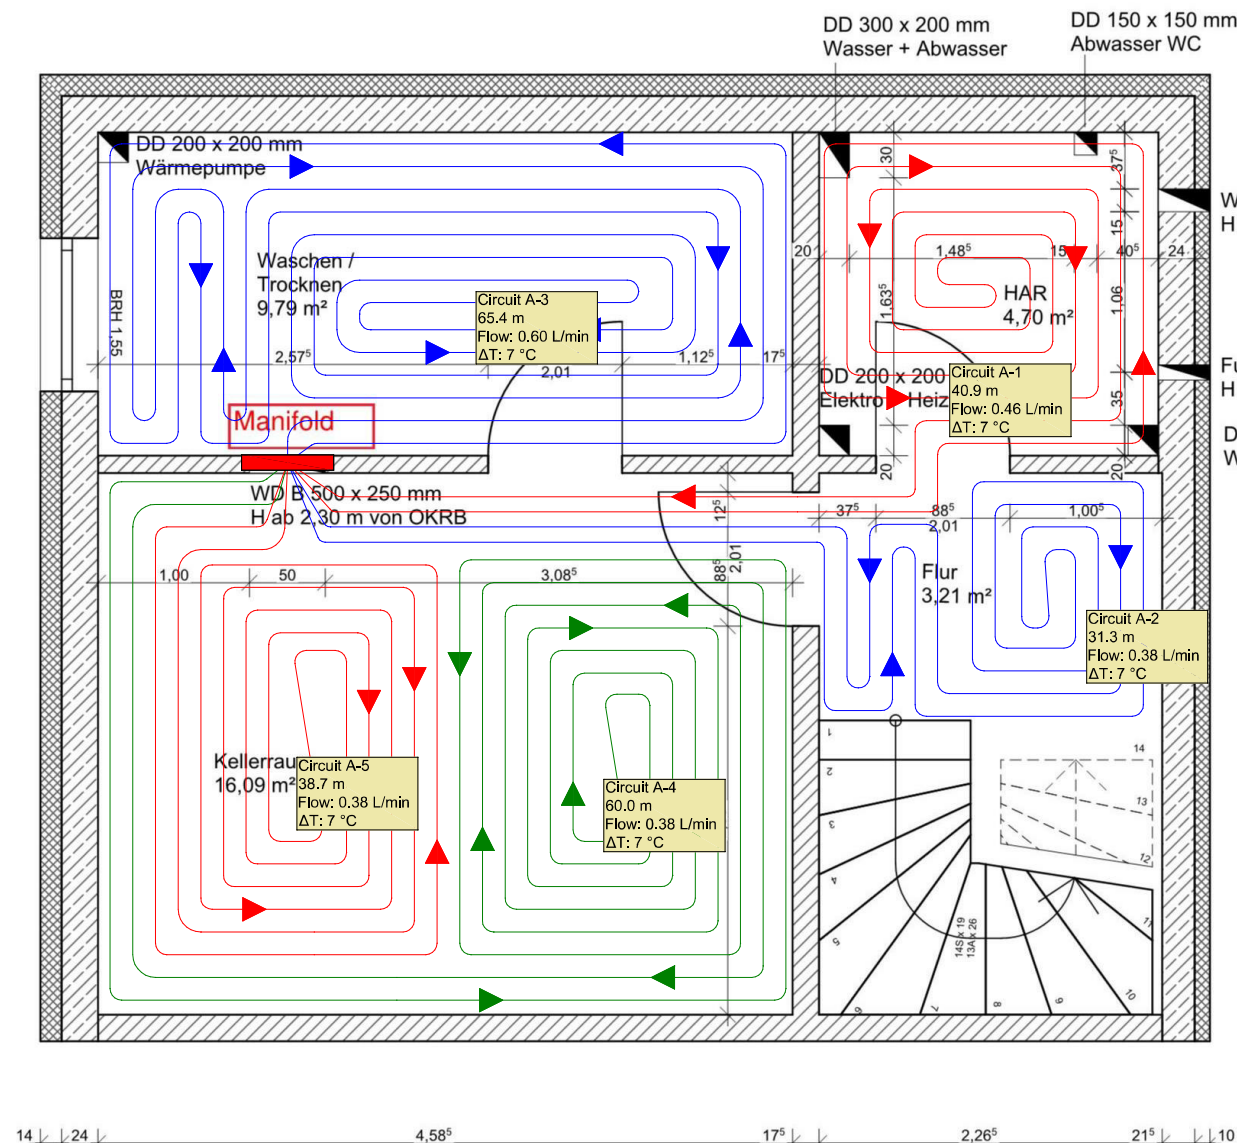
DD 300 x 200 mm
Wasser + Abwasser

DD 150 x 150 mm
Abwasser WC

DD 200 x 200 mm
Wärmepumpe

Waschen /
Trocknen
9,79 m²

BRH 1,55

Circuit A-3
65.4 m
Flow: 0.60 L/min
ΔT: 7 °C

2,57⁵
2,01
1,12⁵
17⁵
20

Manifold

30
37⁵
1,48⁵
15
15
40⁵
24
1,63⁵
HAR
4,70 m²
1,06
35

DD 200 x 200
Elektro Heiz

Circuit A-1
40.9 m
Flow: 0.46 L/min
ΔT: 7 °C

20
20

WD B 500 x 250 mm
H ab 2,30 m von OKRB

12⁵
37⁵
88⁵
2,01
1,00⁵

1,00
50
3,08⁵
88⁵
2,01

Flur
3,21 m²

Circuit A-2
31.3 m
Flow: 0.38 L/min
ΔT: 7 °C

Kellerrau
16,09 m²

Circuit A-5
38.7 m
Flow: 0.38 L/min
ΔT: 7 °C

Circuit A-4
60.0 m
Flow: 0.38 L/min
ΔT: 7 °C

1
2
3
4
5
6
7
8
9
10
11
12
13
14
14S x 19
13A x 26

W
H
Fu
H
D
W

14
24
4,58⁵
17⁵
2,26⁵
21⁵
10